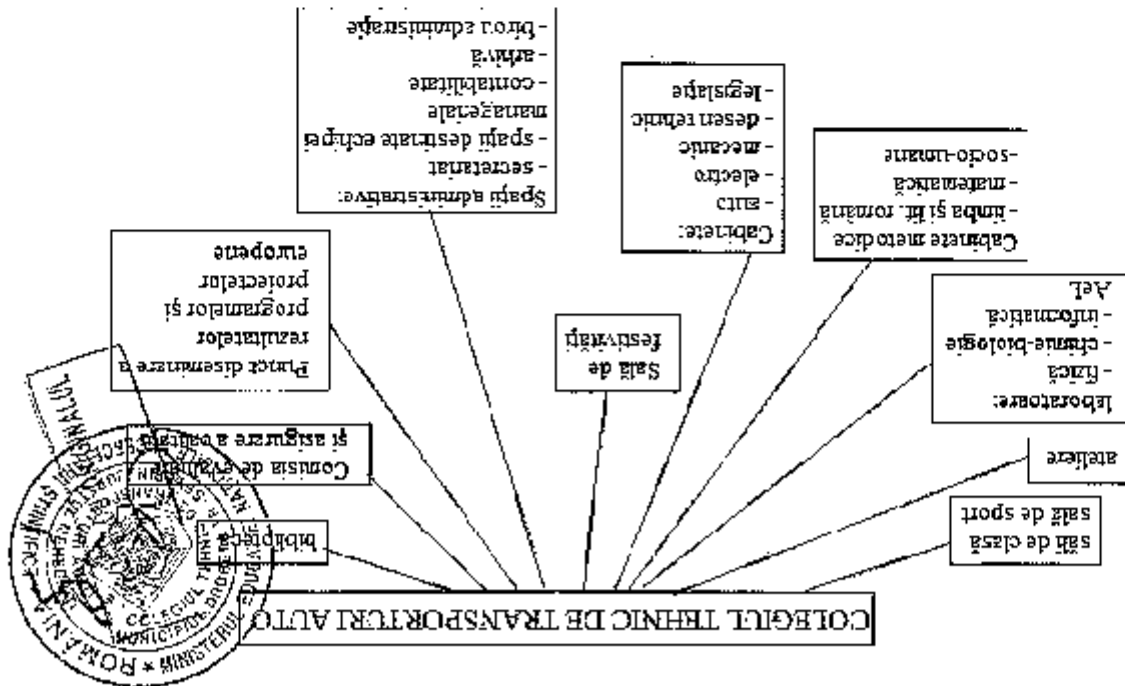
COLEGIUL TEHNIC DE TRANSPORTURI AUTO

biblioteca

Comisia de evaluare şi asigurare a calităţii

Punct diseminare a rezultatelor programelor şi proiectelor europene

Spaţii administrative:
- secretariat
- spaţii destinate echipei manageriale
- contabilitate
- arhivă
- birou administraţie

Sală de festivităţi

Cabinete:
- auto
- electro
- mecanic
- desen tehnic
- legislaţie

Cabinete metodice
- limba şi lit. română
- matematică
- socio-umane

laboratoare:
- fizică
- chimie-biologie
- informatică
AeL

ateliere

săli de clasă
sală de sport

ROMÂNIA * MINISTERUL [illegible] COLEGIUL TEHNIC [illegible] MUNICIPIUL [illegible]